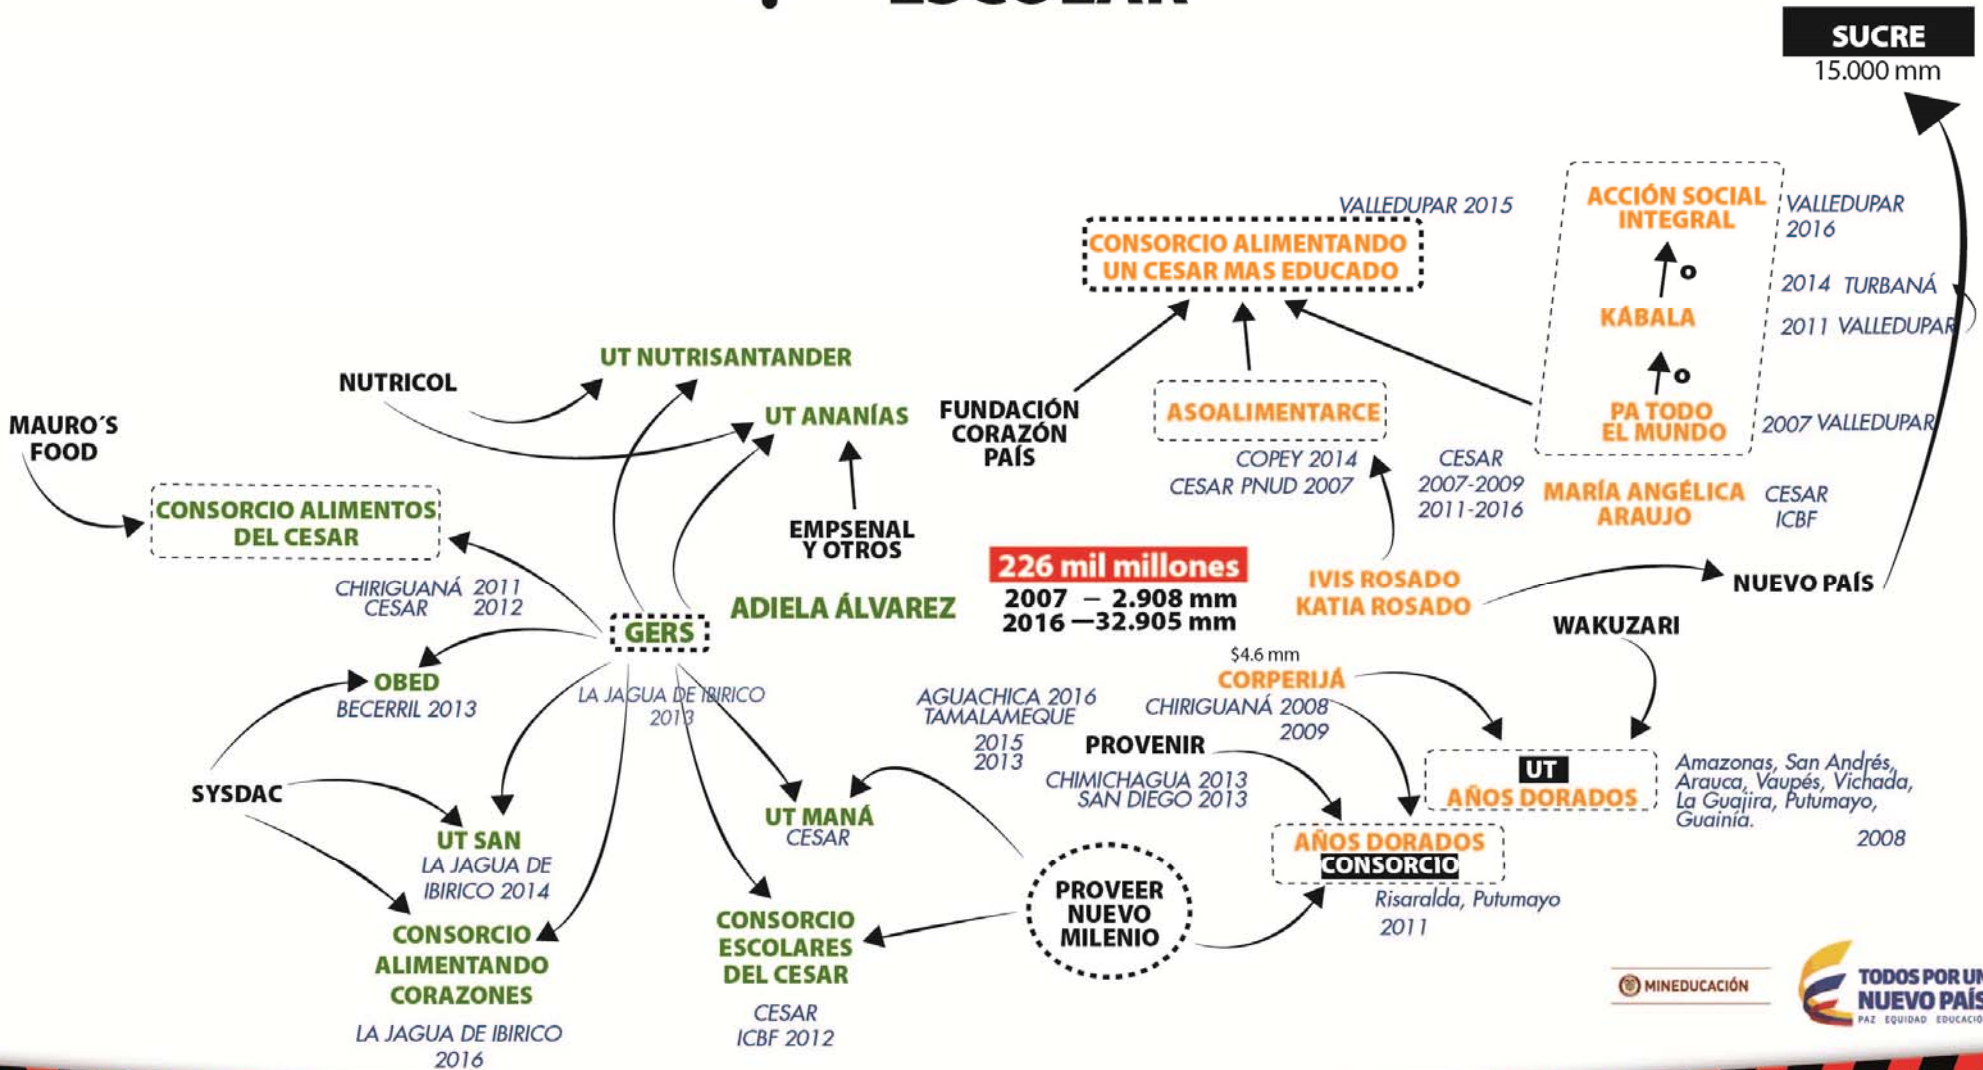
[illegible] ESCOLAR

SUCRE
15.000 mm

VALLEDUPAR 2015
CONSORCIO ALIMENTANDO UN CESAR MAS EDUCADO

ACCIÓN SOCIAL INTEGRAL
VALLEDUPAR 2016
O
KÁBALA
2014 TURBANÁ
2011 VALLEDUPAR
O
PA TODO EL MUNDO
2007 VALLEDUPAR

UT NUTRISANTANDER
NUTRICOL
UT ANANÍAS
MAURO´S FOOD
FUNDACIÓN CORAZÓN PAÍS
ASOALIMENTARCE
COPEY 2014
CESAR PNUD 2007
CESAR 2007-2009 2011-2016
MARÍA ANGÉLICA ARAUJO
CESAR ICBF

CONSORCIO ALIMENTOS DEL CESAR
EMPSENAL Y OTROS
226 mil millones
2007 – 2.908 mm
2016 —32.905 mm
IVIS ROSADO
KATIA ROSADO
NUEVO PAÍS

CHIRIGUANÁ 2011 CESAR 2012
GERS
ADIELA ÁLVAREZ
WAKUZARI
$4.6 mm
CORPERIJÁ
CHIRIGUANÁ 2008 2009
OBED
BECERRIL 2013
LA JAGUA DE IBIRICO 2013
AGUACHICA 2016 TAMALAMEQUE 2015 2013
PROVENIR
UT AÑOS DORADOS
Amazonas, San Andrés, Arauca, Vaupés, Vichada, La Guajira, Putumayo, Guainía.
2008
SYSDAC
CHIMICHAGUA 2013
SAN DIEGO 2013
UT SAN
LA JAGUA DE IBIRICO 2014
UT MANÁ
CESAR
AÑOS DORADOS CONSORCIO
Risaralda, Putumayo 2011
PROVEER NUEVO MILENIO
CONSORCIO ALIMENTANDO CORAZONES
LA JAGUA DE IBIRICO 2016
CONSORCIO ESCOLARES DEL CESAR
CESAR ICBF 2012

MINEDUCACIÓN
TODOS POR UN NUEVO PAÍS
PAZ EQUIDAD EDUCACIÓN